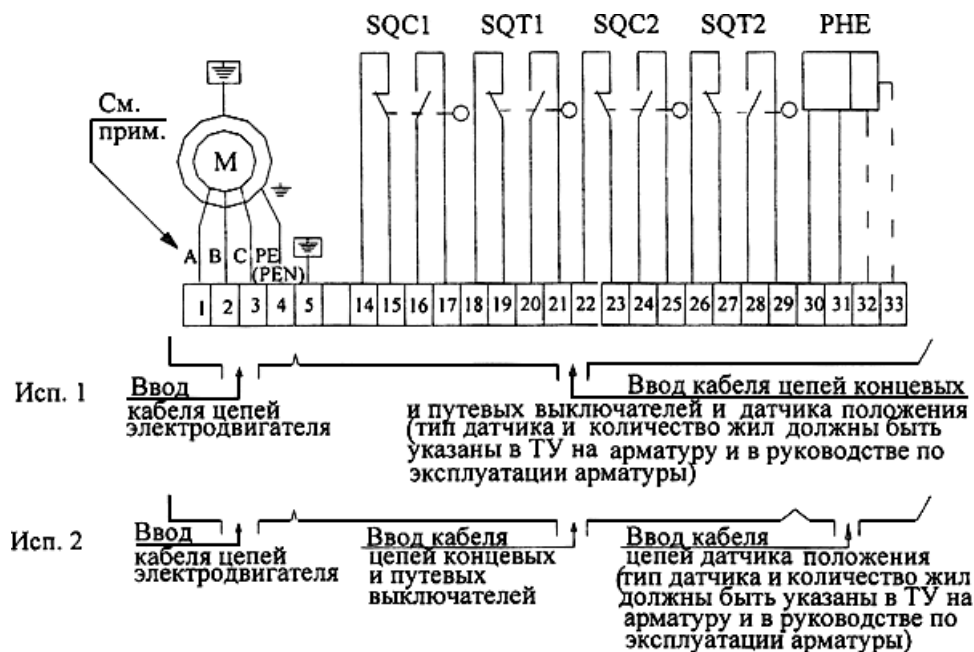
SQC1 SQT1 SQC2 SQT2 PHE

См. прим.

M

A B C PE (PEN)

| 1 | 2 | 3 | 4 | 5 | | 14 | 15 | 16 | 17 | 18 | 19 | 20 | 21 | 22 | 23 | 24 | 25 | 26 | 27 | 28 | 29 | 30 | 31 | 32 | 33 |
|---|---|---|---|---|---|---|---|---|---|---|---|---|---|---|---|---|---|---|---|---|---|---|---|---|---|

Исп. 1 Ввод кабеля цепей электродвигателя

Ввод кабеля цепей концевых и путевых выключателей и датчика положения (тип датчика и количество жил должны быть указаны в ТУ на арматуру и в руководстве по эксплуатации арматуры)

Исп. 2 Ввод кабеля цепей электродвигателя

Ввод кабеля цепей концевых и путевых выключателей

Ввод кабеля цепей датчика положения (тип датчика и количество жил должны быть указаны в ТУ на арматуру и в руководстве по эксплуатации арматуры)